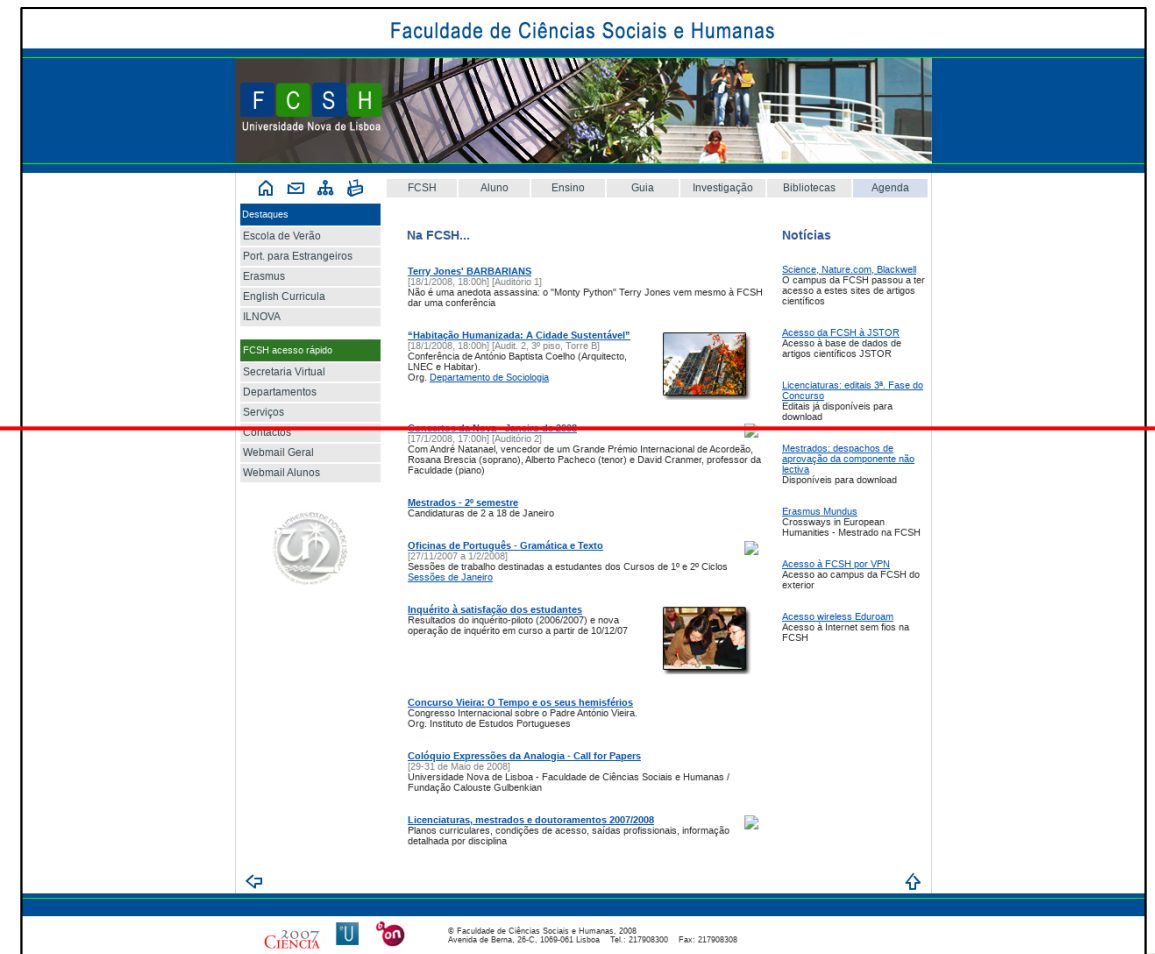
Faculdade de Ciências Sociais e Humanas

F C S H
Universidade Nova de Lisboa

FCSH | Aluno | Ensino | Guia | Investigação | Bibliotecas | Agenda

Destaques
Escola de Verão
Port. para Estrangeiros
Erasmus
English Curricula
ILNOVA

FCSH acesso rápido
Secretaria Virtual
Departamentos
Serviços
Contactos
Webmail Geral
Webmail Alunos

Na FCSH...

Terry Jones' BARBARIANS
[18/1/2008, 18:00h] [Auditório 1]
Não é uma anedota assassina: o "Monty Python" Terry Jones vem mesmo à FCSH dar uma conferência

"Habitação Humanizada: A Cidade Sustentável"
[18/1/2008, 18:00h] [Audit. 2, 3º piso, Torre B]
Conferência de António Baptista Coelho (Arquitecto, LNEC e Habitar).
Org. Departamento de Sociologia

Concertos da Nova - Janeiro de 2008
[17/1/2008, 17:00h] [Auditório 2]
Com André Natanael, vencedor de um Grande Prémio Internacional de Acordeão, Rosana Brescia (soprano), Alberto Pacheco (tenor) e David Cranmer, professor da Faculdade (piano)

Mestrados - 2º semestre
Candidaturas de 2 a 18 de Janeiro

Oficinas de Português - Gramática e Texto
[27/11/2007 a 1/2/2008]
Sessões de trabalho destinadas a estudantes dos Cursos de 1º e 2º Ciclos
Sessões de Janeiro

Inquérito à satisfação dos estudantes
Resultados do inquérito-piloto (2006/2007) e nova operação de inquérito em curso a partir de 10/12/07

Concurso Vieira: O Tempo e os seus hemisférios
Congresso Internacional sobre o Padre António Vieira.
Org. Instituto de Estudos Portugueses

Colóquio Expressões da Analogia - Call for Papers
[29-31 de Maio de 2008]
Universidade Nova de Lisboa - Faculdade de Ciências Sociais e Humanas / Fundação Calouste Gulbenkian

Licenciaturas, mestrados e doutoramentos 2007/2008
Planos curriculares, condições de acesso, saídas profissionais, informação detalhada por disciplina

Notícias

Science, Nature.com, Blackwell
O campus da FCSH passou a ter acesso a estes sites de artigos científicos

Acesso da FCSH à JSTOR
Acesso à base de dados de artigos científicos JSTOR

Licenciaturas: editais 3ª. Fase do Concurso
Editais já disponíveis para download

Mestrados: despachos de aprovação da componente não lectiva
Disponíveis para download

Erasmus Mundus
Crossways in European Humanities - Mestrado na FCSH

Acesso à FCSH por VPN
Acesso ao campus da FCSH do exterior

Acesso wireless Eduroam
Acesso à Internet sem fios na FCSH

2007 CIÊNCIA
U
on

© Faculdade de Ciências Sociais e Humanas, 2008
Avenida de Berna, 26-C, 1069-061 Lisboa Tel.: 217908300 Fax: 217908308